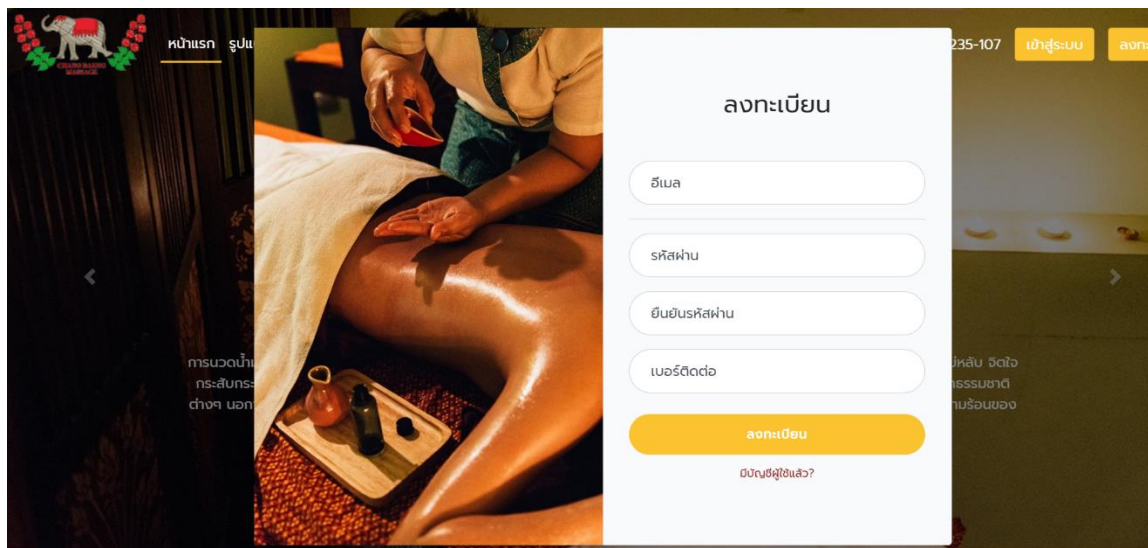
CHANG BAANG MASSAGE

หน้าแรก รูปแ

235-107 เข้าสู่ระบบ ลงท

ลงทะเบียน

อีเมล

รหัสผ่าน

ยืนยันรหัสผ่าน

เบอร์ติดต่อ

ลงทะเบียน

มีบัญชีผู้ใช้แล้ว?

การนวดน้ำ
กระสับกระ
ต่างๆ นอก

่หลับ จิตใจ
ธรรมชาติ
ามร้อนของ